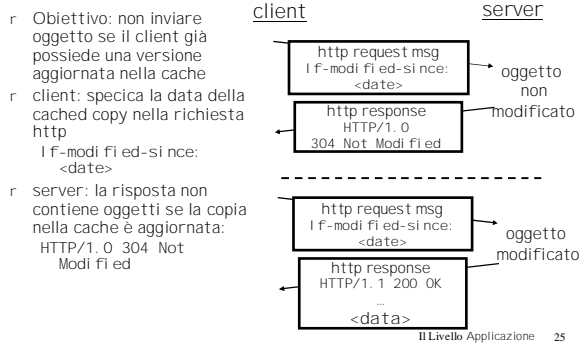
r Obiettivo: non inviare oggetto se il client già possiede una versione aggiornata nella cache

r client: specica la data della cached copy nella richiesta http
If-modified-since: <date>

r server: la risposta non contiene oggetti se la copia nella cache è aggiornata:
HTTP/1.0 304 Not Modified

client

server

http request msg
If-modified-since: <date>

oggetto non modificato

http response
HTTP/1.0
304 Not Modified

http request msg
If-modified-since: <date>

oggetto modificato

http response
HTTP/1.1 200 OK
…
<data>

Il Livello Applicazione 25